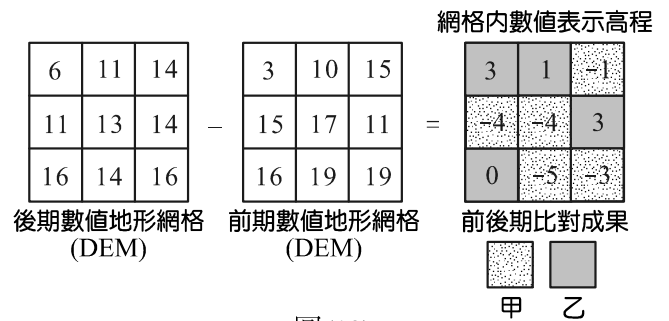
網格內數值表示高程

| 6 | 11 | 14 |
|---|---|---|
| 11 | 13 | 14 |
| 16 | 14 | 16 |

−

| 3 | 10 | 15 |
|---|---|---|
| 15 | 17 | 11 |
| 16 | 19 | 19 |

=

| 3 | 1 | -1 |
|---|---|---|
| -4 | -4 | 3 |
| 0 | -5 | -3 |

後期數值地形網格 (DEM)

前期數值地形網格 (DEM)

前後期比對成果

甲 乙

圖 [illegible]